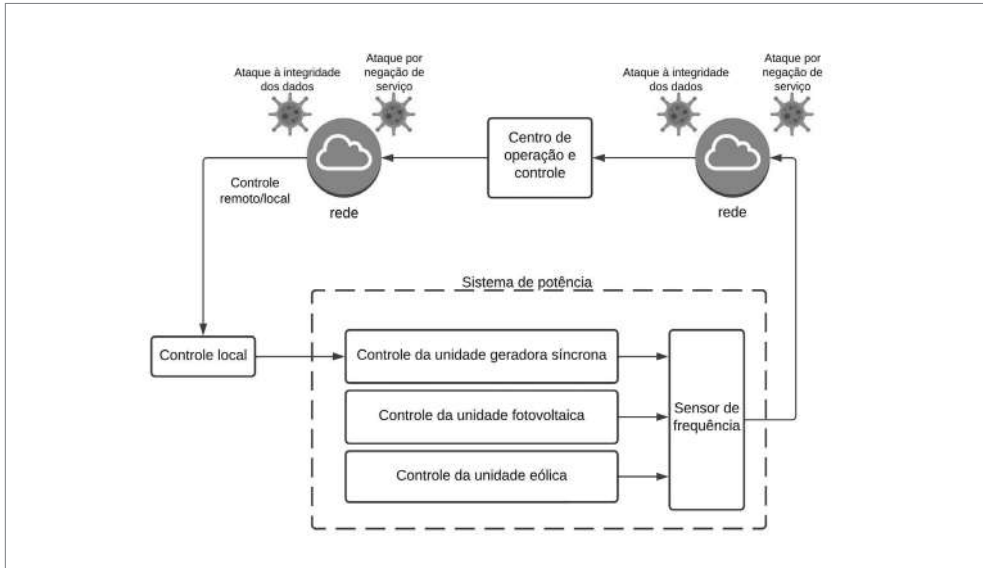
Ataque à integridade dos dados

Ataque por negação de serviço

rede

Controle remoto/local

Centro de operação e controle

Ataque à integridade dos dados

Ataque por negação de serviço

rede

Sistema de potência

Controle local

Controle da unidade geradora síncrona

Controle da unidade fotovoltaica

Controle da unidade eólica

Sensor de frequência